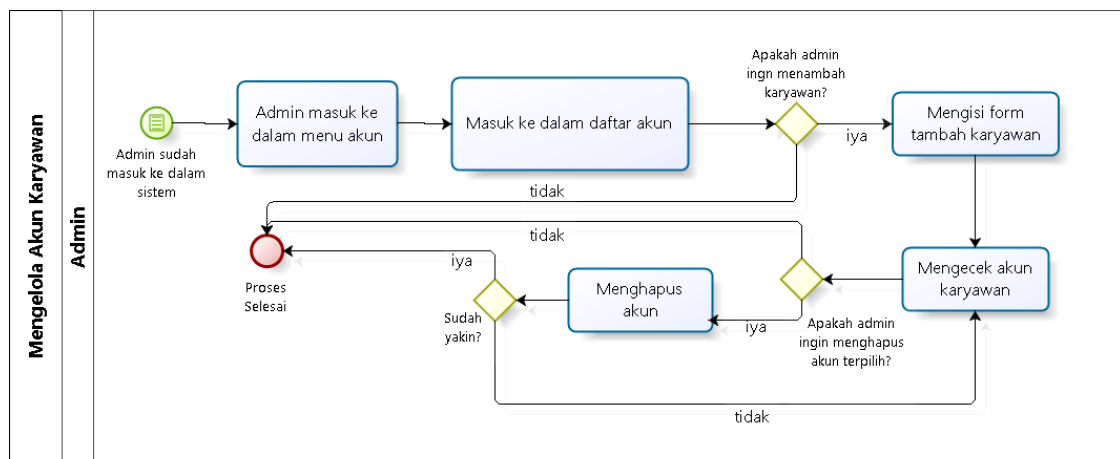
Mengelola Akun Karyawan

Admin

Admin sudah masuk ke dalam sistem

Admin masuk ke dalam menu akun

Masuk ke dalam daftar akun

Apakah admin ingn menambah karyawan?

iya

Mengisi form tambah karyawan

tidak

tidak

Proses Selesai

iya

Sudah yakin?

Menghapus akun

iya

Apakah admin ingin menghapus akun terpilih?

Mengecek akun karyawan

tidak